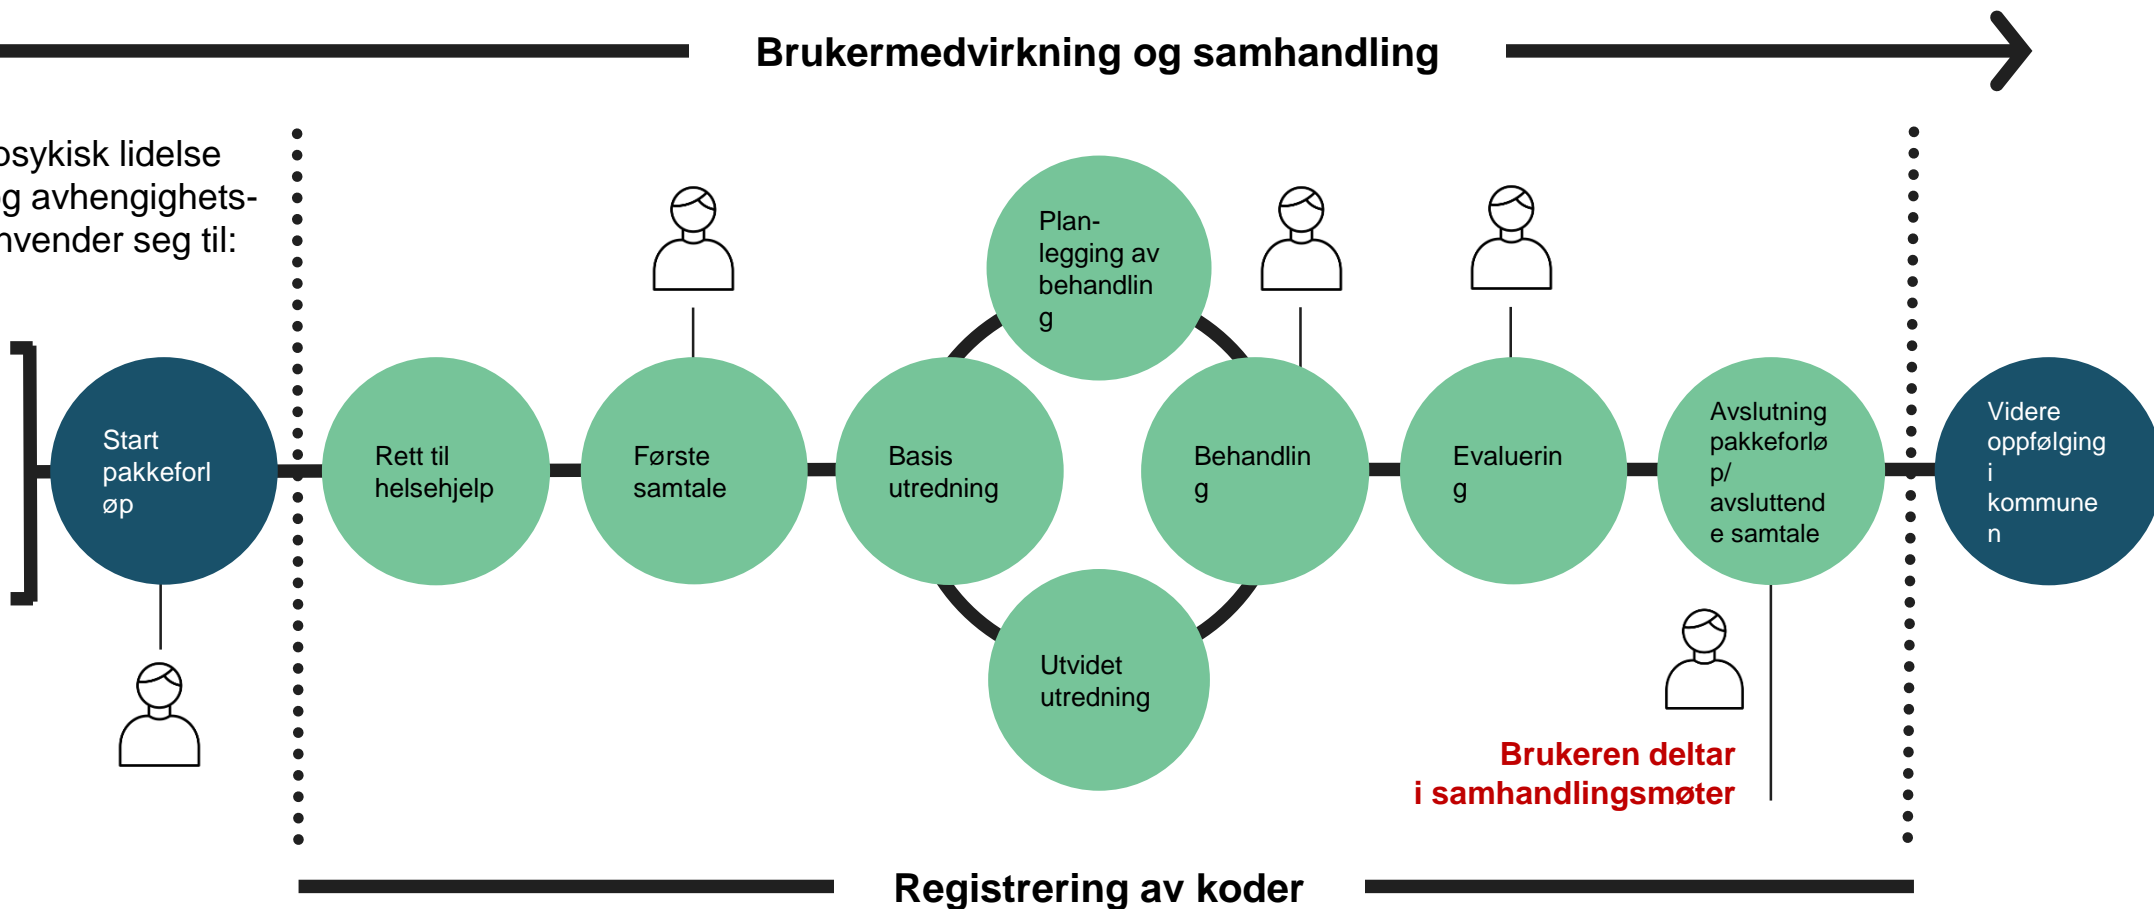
Brukermedvirkning og samhandling

psykisk lidelse g avhengighets- nvender seg til:

Start pakkeforl øp

Rett til helsehjelp

Første samtale

Plan- legging av behandlin g

Basis utredning

Behandlin g

Utvidet utredning

Evaluerin g

Avslutning pakkeforlø p/ avsluttend e samtale

Videre oppfølging i kommune n

Brukeren deltar i samhandlingsmøter

Registrering av koder